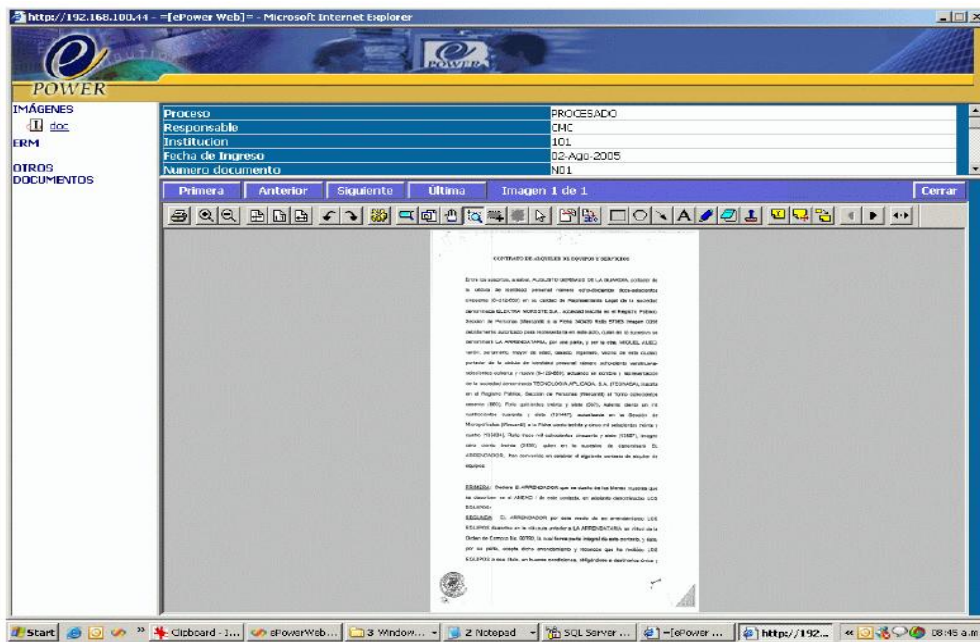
http://192.168.100.44 - =[ePower Web]= - Microsoft Internet Explorer

POWER

IMÁGENES
doc
ERM
OTROS DOCUMENTOS

| Proceso | PROCESADO |
|---|---|
| Responsable | CMC |
| Institucion | 101 |
| Fecha de Ingreso | 02-Ago-2005 |
| Numero documento | N01 |

Primera Anterior Siguiente Última Imagen 1 de 1 Cerrar

CONTRATO DE ALQUILER DE EQUIPOS Y SERVICIOS

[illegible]

PRIMERA: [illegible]

SEGUNDA: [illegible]

Start Clipboard - 1... ePowerWeb... 3 Window... 2 Notepad SQL Server ... =[ePower ... http://192... 08:45 a.m.